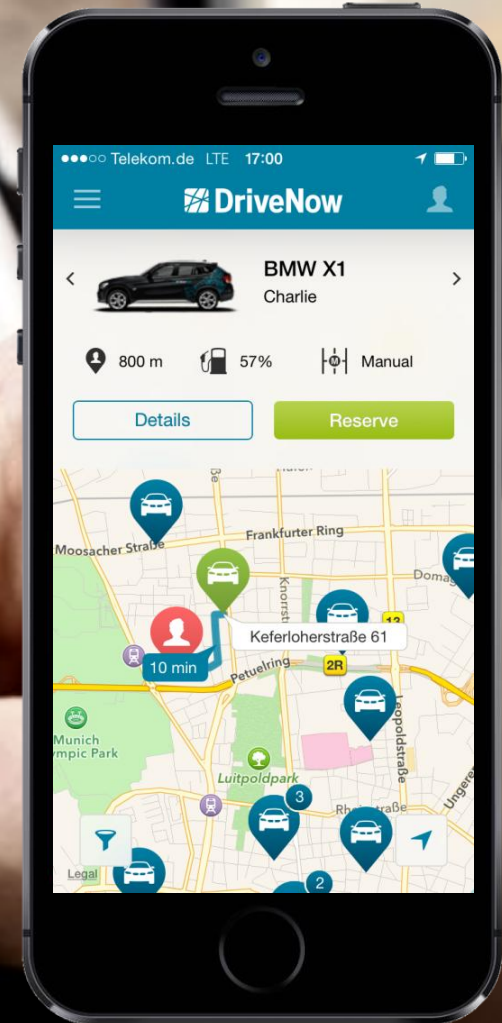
●●●○○ Telekom.de LTE 17:00

DriveNow

BMW X1
Charlie

800 m 57% Manual

Details
Reserve

Frankfurter Ring
Moosacher Straße
Domag
Knorrstr
13
Keferloherstraße 61
10 min
2R
Petuelring
Leopoldstraße
Munich
mpic Park
Luitpoldpark
3
Rheinstraße
Ungerer
Legal
2